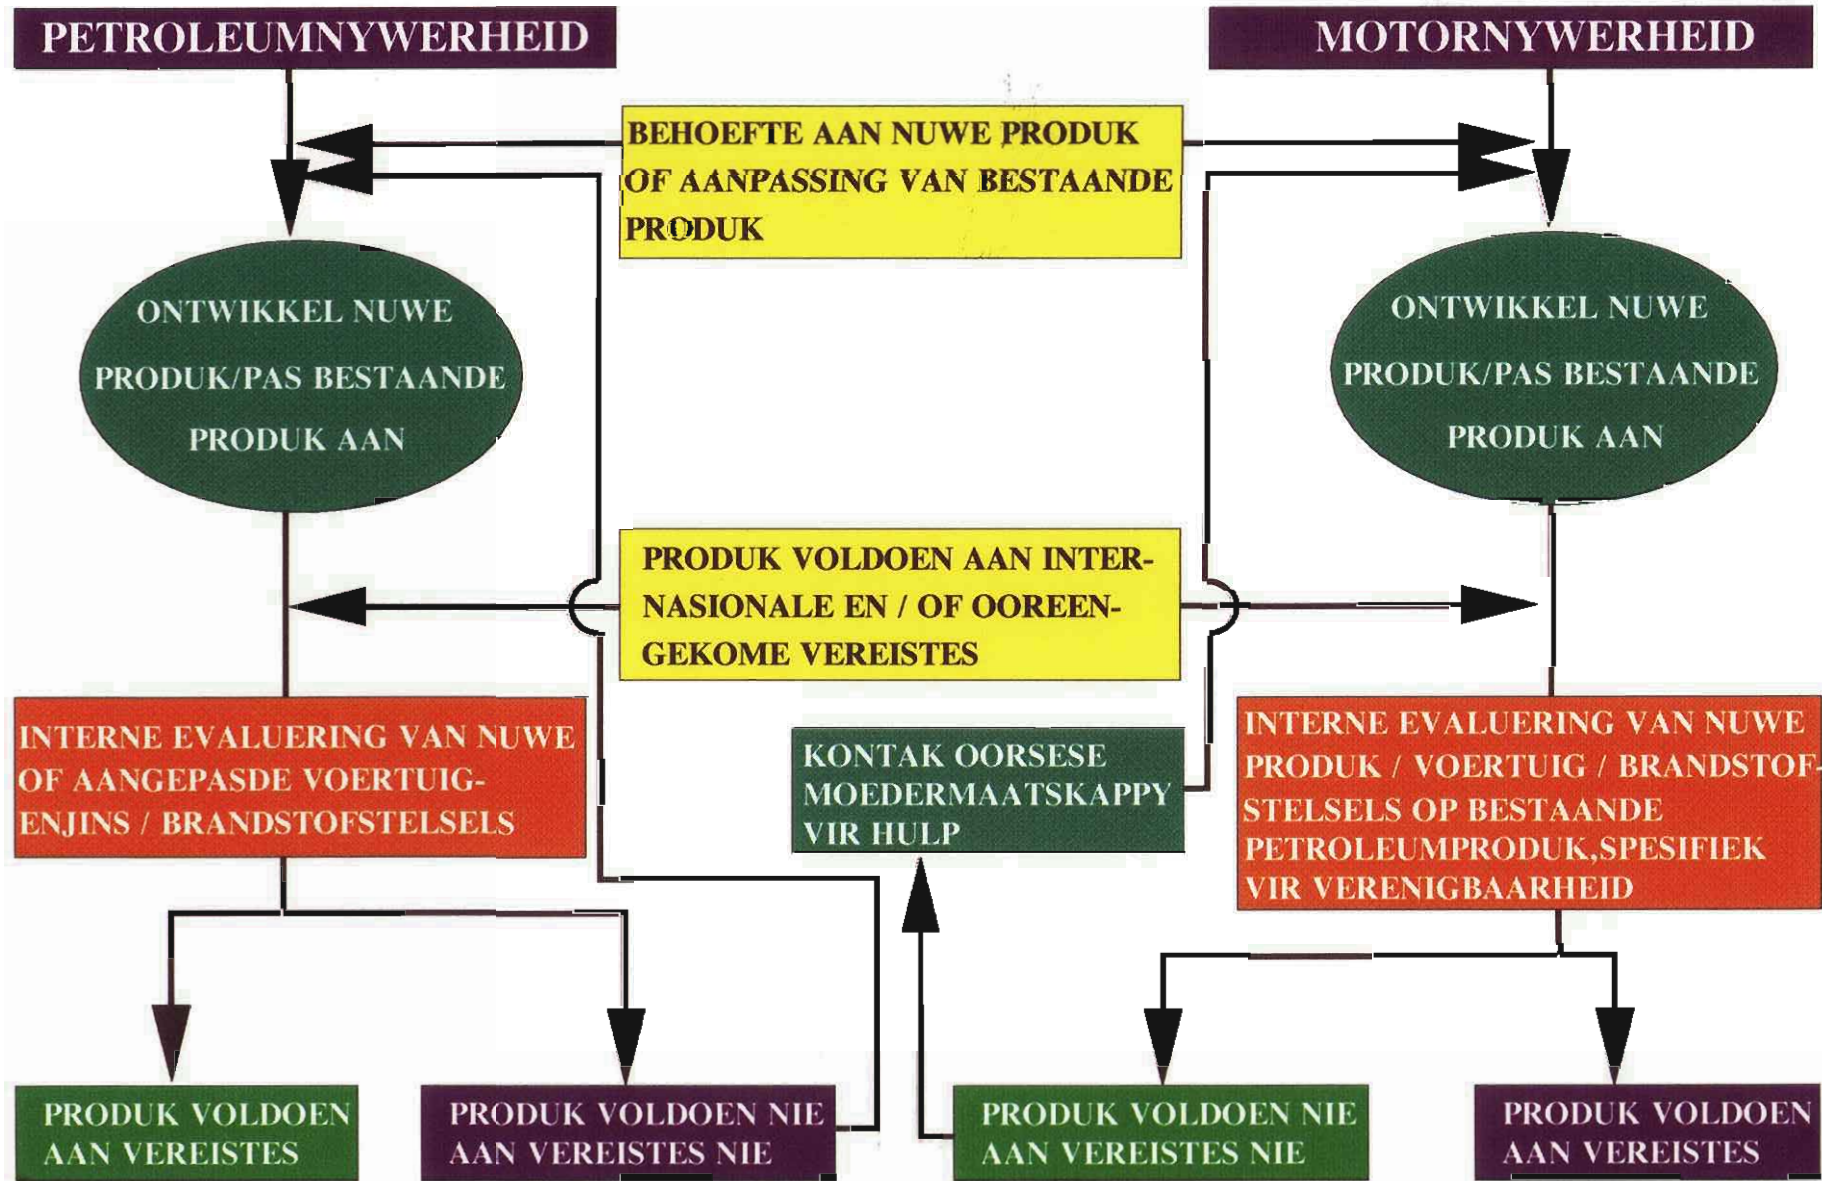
PETROLEUMNYWERHEID

MOTORNYWERHEID

BEHOEFTE AAN NUWE PRODUK OF AANPASSING VAN BESTAANDE PRODUK

ONTWIKKEL NUWE PRODUK/PAS BESTAANDE PRODUK AAN

ONTWIKKEL NUWE PRODUK/PAS BESTAANDE PRODUK AAN

PRODUK VOLDOEN AAN INTERNASIONALE EN / OF OOREENGEKOME VEREISTES

INTERNE EVALUERING VAN NUWE OF AANGEPASDE VOERTUIG-ENJINS / BRANDSTOFSTELSELS

KONTAK OORSESE MOEDERMAATSKAPPY VIR HULP

INTERNE EVALUERING VAN NUWE PRODUK / VOERTUIG / BRANDSTOFSTELSELS OP BESTAANDE PETROLEUMPRODUK,SPESIFIEK VIR VERENIGBAARHEID

PRODUK VOLDOEN AAN VEREISTES

PRODUK VOLDOEN NIE AAN VEREISTES NIE

PRODUK VOLDOEN NIE AAN VEREISTES NIE

PRODUK VOLDOEN AAN VEREISTES